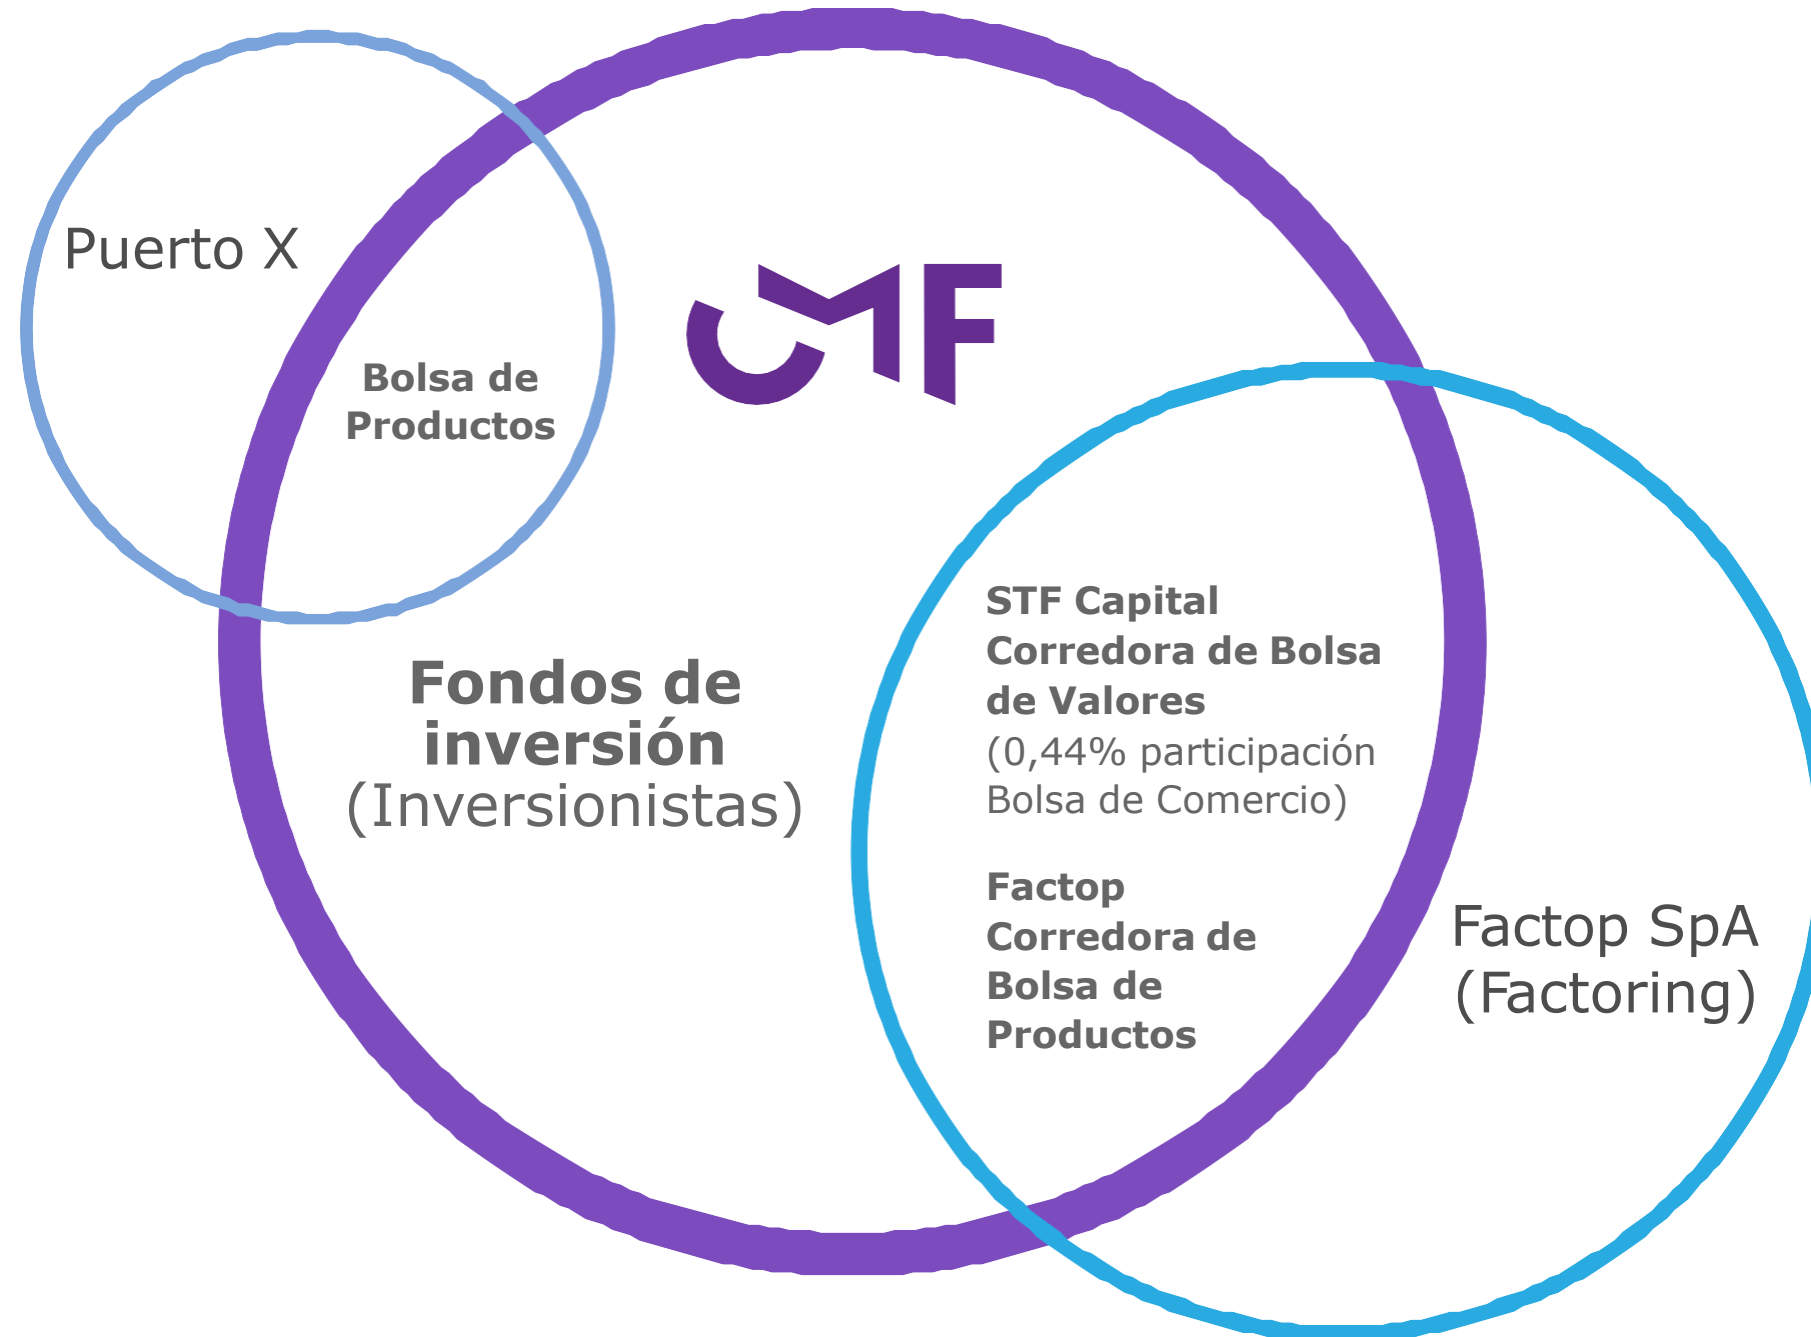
Puerto X

Bolsa de Productos

CMF

Fondos de inversión
(Inversionistas)

STF Capital Corredora de Bolsa de Valores
(0,44% participación Bolsa de Comercio)

Factop Corredora de Bolsa de Productos

Factop SpA
(Factoring)